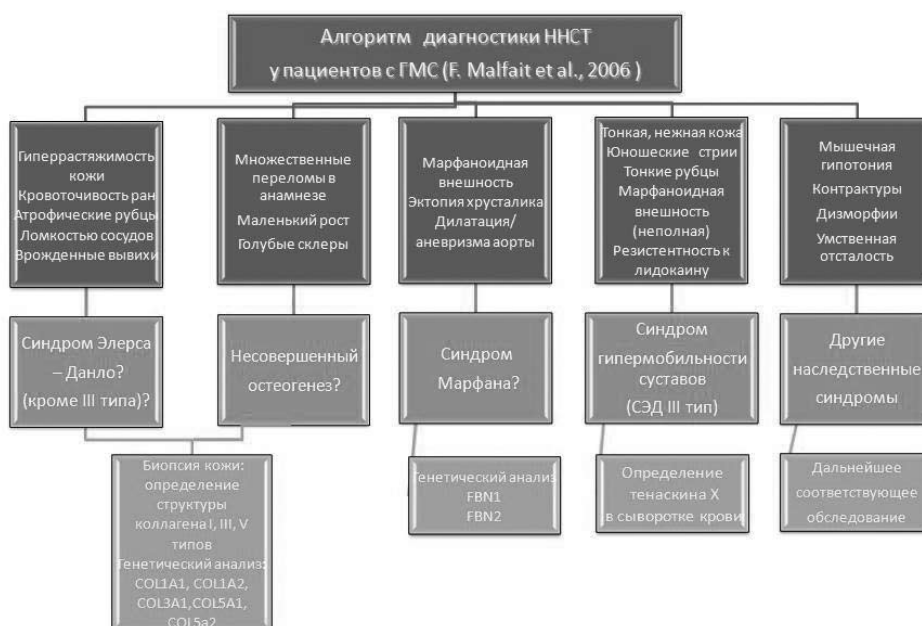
Алгоритм диагностики ННСТ у пациентов с ГМС (F. Malfait et al., 2006 )

Гиперрастяжимость кожи
Кровоточивость ран
Атрофические рубцы
Ломкостью сосудов
Врожденные вывихи

Множественные переломы в анамнезе
Маленький рост
Голубые склеры

Марфаноидная внешность
Эктопия хрусталика
Дилатация/ аневризма аорты

Тонкая, нежная кожа
Юношеские стрии
Тонкие рубцы
Марфаноидная внешность (неполная)
Резистентность к лидокаину

Мышечная гипотония
Контрактуры
Дизморфии
Умственная отсталость

Синдром Элерса – Данло? (кроме III типа)?

Несовершенный остеогенез?

Синдром Марфана?

Синдром гипермобильности суставов (СЭД III тип)

Другие наследственные синдромы

Биопсия кожи: определение структуры коллагена I, III, V типов
Генетический анализ: COL1A1, COL1A2, COL3A1,COL5A1, COL5a2

Генетический анализ FBN1 FBN2

Определение тенаскина X в сыворотке крови

Дальнейшее соответствующее обследование